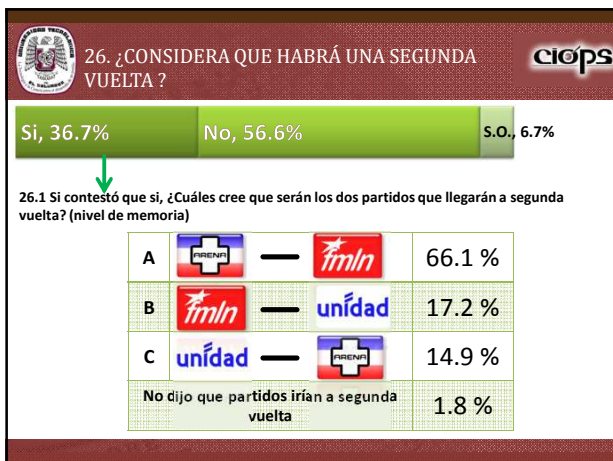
26. ¿CONSIDERA QUE HABRÁ UNA SEGUNDA VUELTA ?

CIOPS

Si, 36.7%

No, 56.6%

S.O., 6.7%

26.1 Si contestó que si, ¿Cuáles cree que serán los dos partidos que llegarán a segunda vuelta? (nivel de memoria)

| | | |
|---|---|---|
| A | ARENA — fmln | 66.1 % |
| B | fmln — unidad | 17.2 % |
| C | unidad — ARENA | 14.9 % |
| No dijo que partidos irían a segunda vuelta | | 1.8 % |